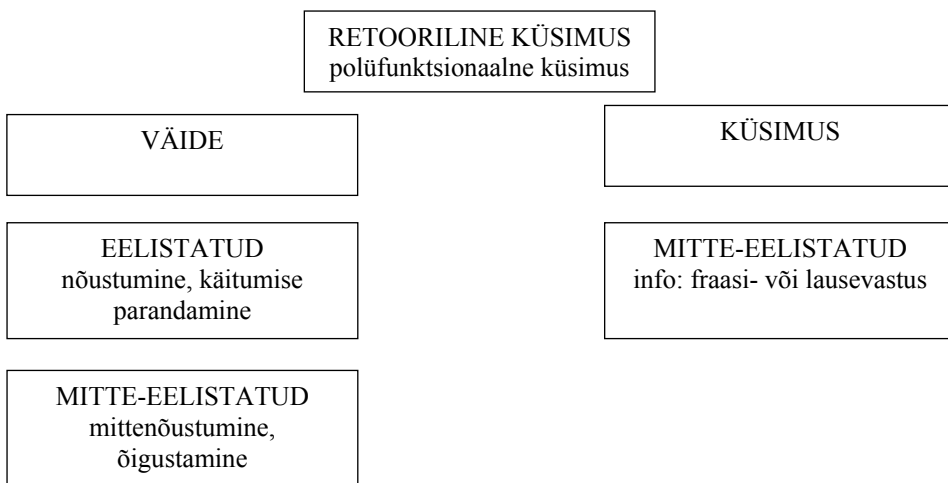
RETOORILINE KÜSIMUS
polüfunktsionaalne küsimus

VÄIDE

EELISTATUD
nõustumine, käitumise parandamine

MITTE-EELISTATUD
mittenõustumine, õigustamine

KÜSIMUS

MITTE-EELISTATUD
info: fraasi- või lausevastus